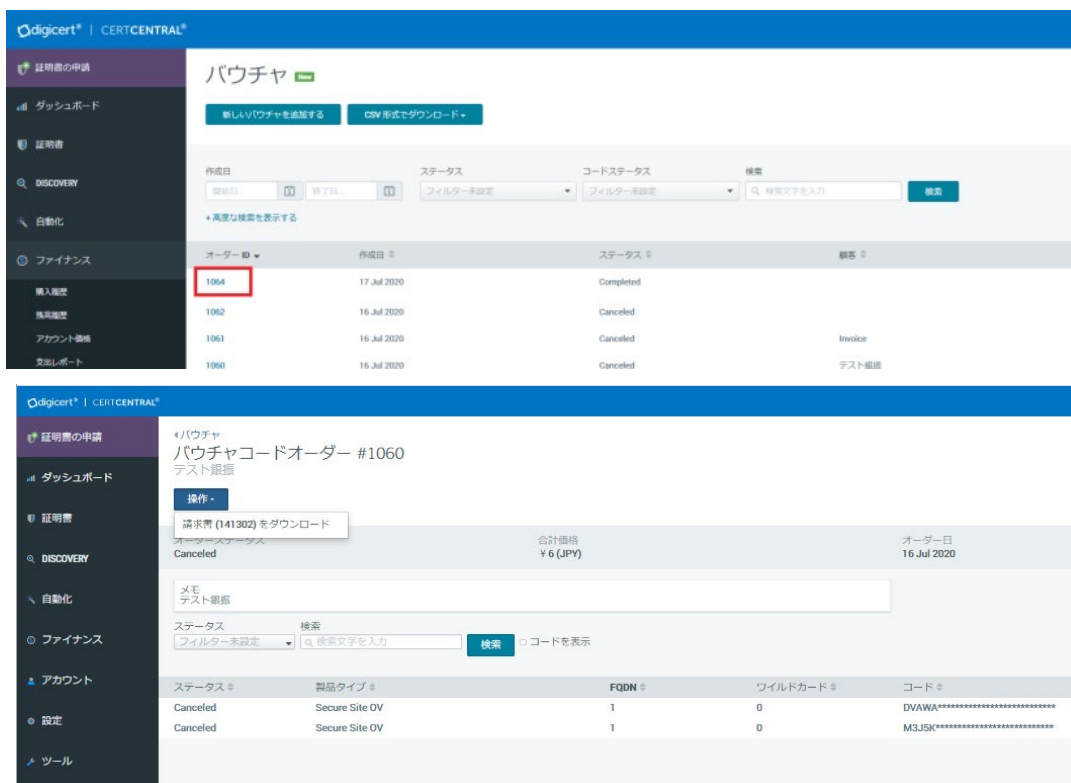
digicert® | CERTCENTRAL®

証明書の申請
ダッシュボード
証明書
DISCOVERY
自動化
ファイナンス
購入履歴
残高履歴
アカウント価格
支出レポート

バウチャ New

新しいバウチャを追加する
CSV 形式でダウンロード

作成日
開始日
終了日
ステータス
フィルター未設定
コードステータス
フィルター未設定
検索
検索文字を入力
検索
+ 高度な検索を表示する

| オーダー ID | 作成日 | ステータス | 顧客 |
|---|---|---|---|
| 1064 | 17 Jul 2020 | Completed | |
| 1062 | 16 Jul 2020 | Canceled | |
| 1061 | 16 Jul 2020 | Canceled | Invoice |
| 1060 | 16 Jul 2020 | Canceled | テスト銀振 |

digicert® | CERTCENTRAL®

証明書の申請
ダッシュボード
証明書
DISCOVERY
自動化
ファイナンス
アカウント
設定
ツール

‹ バウチャ
バウチャコードオーダー #1060
テスト銀振

操作
請求書 (141302) をダウンロード

オーダーステータス
Canceled
合計価格
¥6 (JPY)
オーダー日
16 Jul 2020

メモ
テスト銀振

ステータス
フィルター未設定
検索
検索文字を入力
検索
コードを表示

| ステータス | 製品タイプ | FQDN | ワイルドカード | コード |
|---|---|---|---|---|
| Canceled | Secure Site OV | 1 | 0 | DVAWA**************************** |
| Canceled | Secure Site OV | 1 | 0 | M3J5K**************************** |